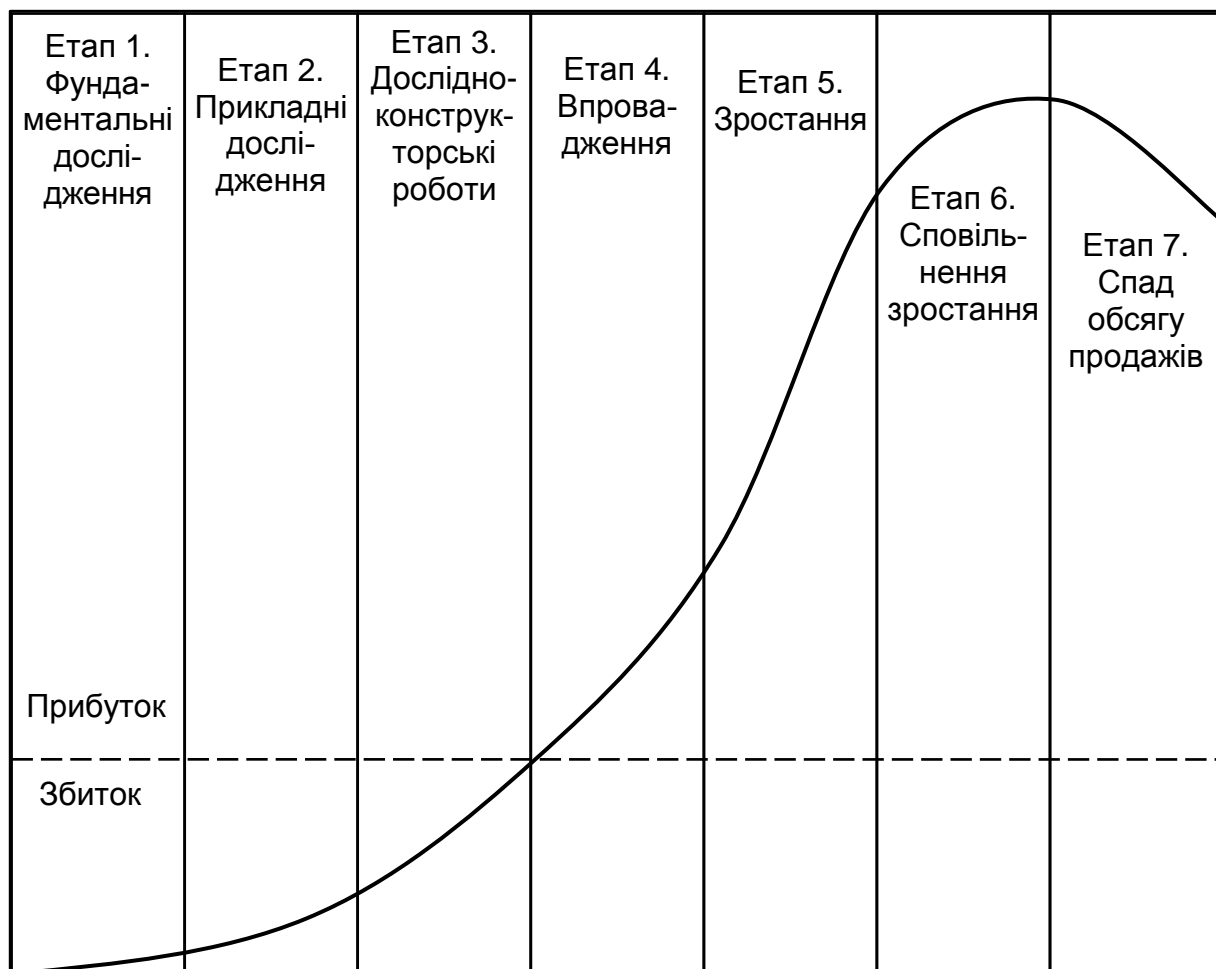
Етап 1. Фундаментальні дослідження

Етап 2. Прикладні дослідження

Етап 3. Дослідно-конструкторські роботи

Етап 4. Впровадження

Етап 5. Зростання

Етап 6. Сповільнення зростання

Етап 7. Спад обсягу продажів

Прибуток

Збиток